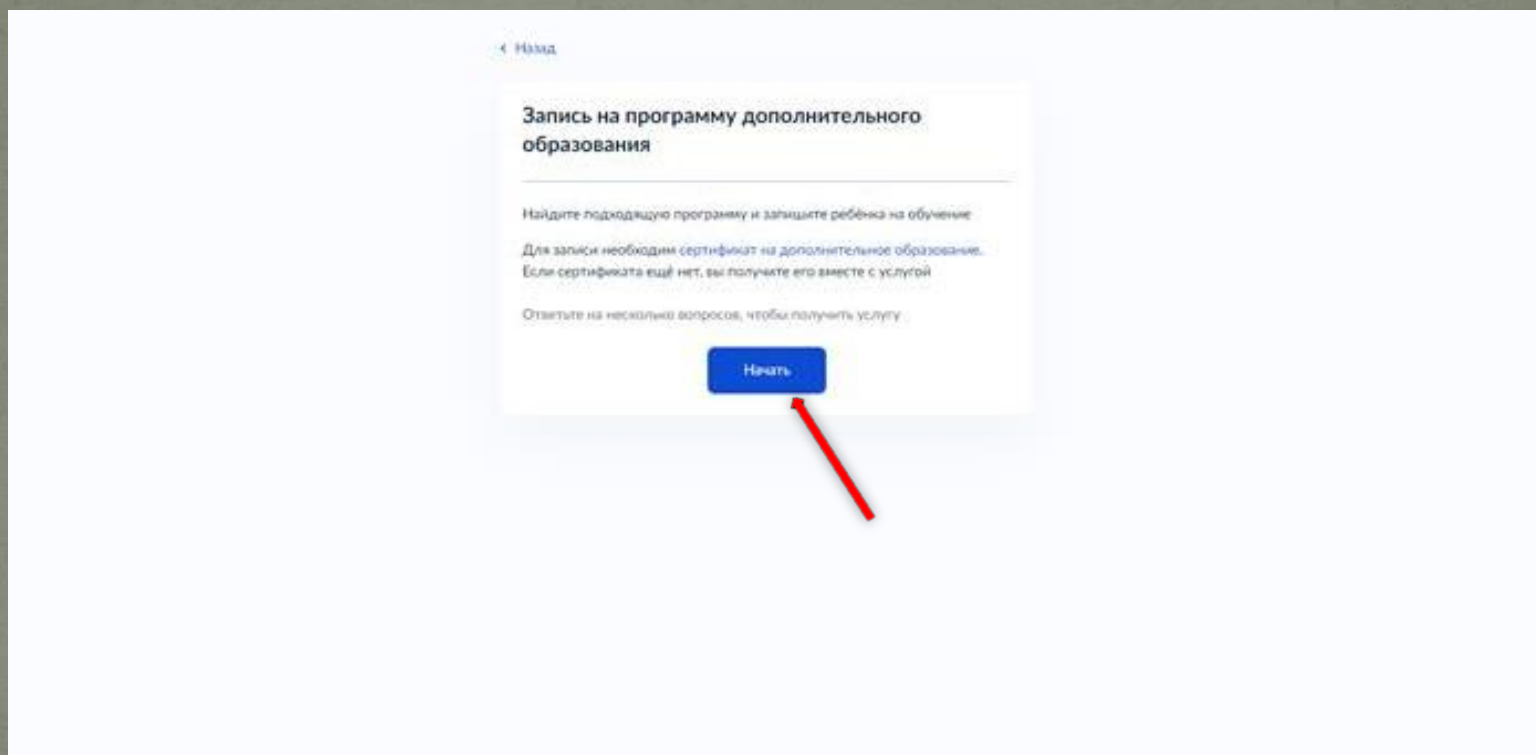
‹ Назад

Запись на программу дополнительного образования

Найдите подходящую программу и запишите ребёнка на обучение

Для записи необходим сертификат на дополнительное образование. Если сертификата ещё нет, вы получите его вместе с услугой

Ответьте на несколько вопросов, чтобы получить услугу

Начать